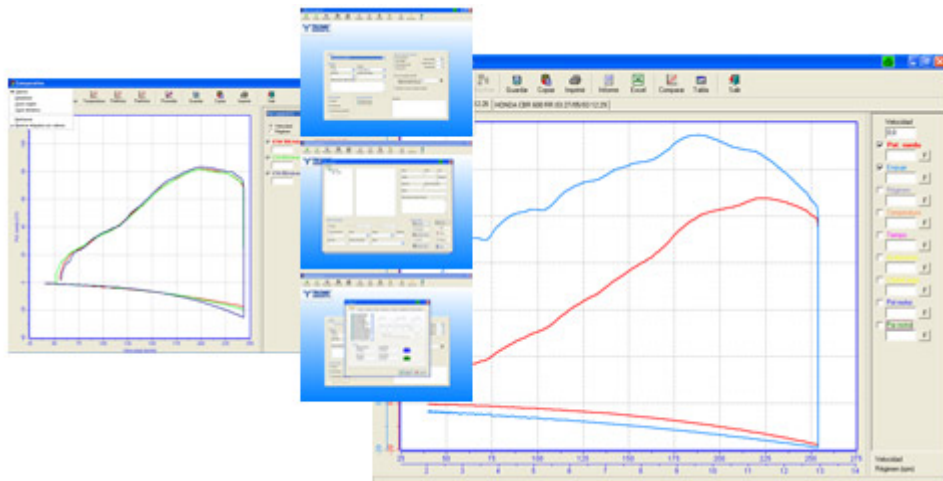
Guardar Copiar Imprimir Informe Excel Comparar Tabla Salir

HONDA CBR 600 RR 03 27/05/03 12:26

Velocidad
Pot. rueda
Empuje
Régimen
Temperatura
Tiempo
Par motor
Par rueda

Velocidad
Régimen (rpm)

25 50 75 100 125 150 175 200 225 250 275

2 4 6 8 10 12 13 14

Comparativa
Guardar Copiar Imprimir Salir
Velocidad
Régimen